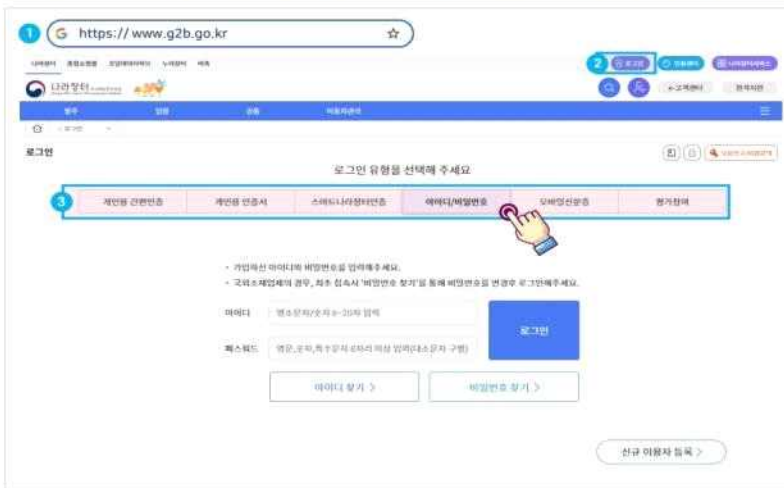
1 https:// www.g2b.go.kr

2 로그인 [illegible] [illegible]

나라장터

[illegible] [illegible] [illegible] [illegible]

로그인

로그인 유형을 선택해 주세요

3

| 개인용 간편인증 | 개인용 인증서 | 스마트나라장터인증 | 아이디/비밀번호 | 모바일신분증 | 평가참여 |
|---|---|---|---|---|---|

• 가입하신 아이디와 비밀번호를 입력해주세요.

• 국외소재업체의 경우, 최초 접속시 '비밀번호 찾기'를 통해 비밀번호를 변경후 로그인해주세요.

아이디 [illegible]

패스워드 영문,숫자,특수문자 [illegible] 입력(대소문자 구별)

로그인

아이디 찾기 >

비밀번호 찾기 >

신규 이용자 등록 >